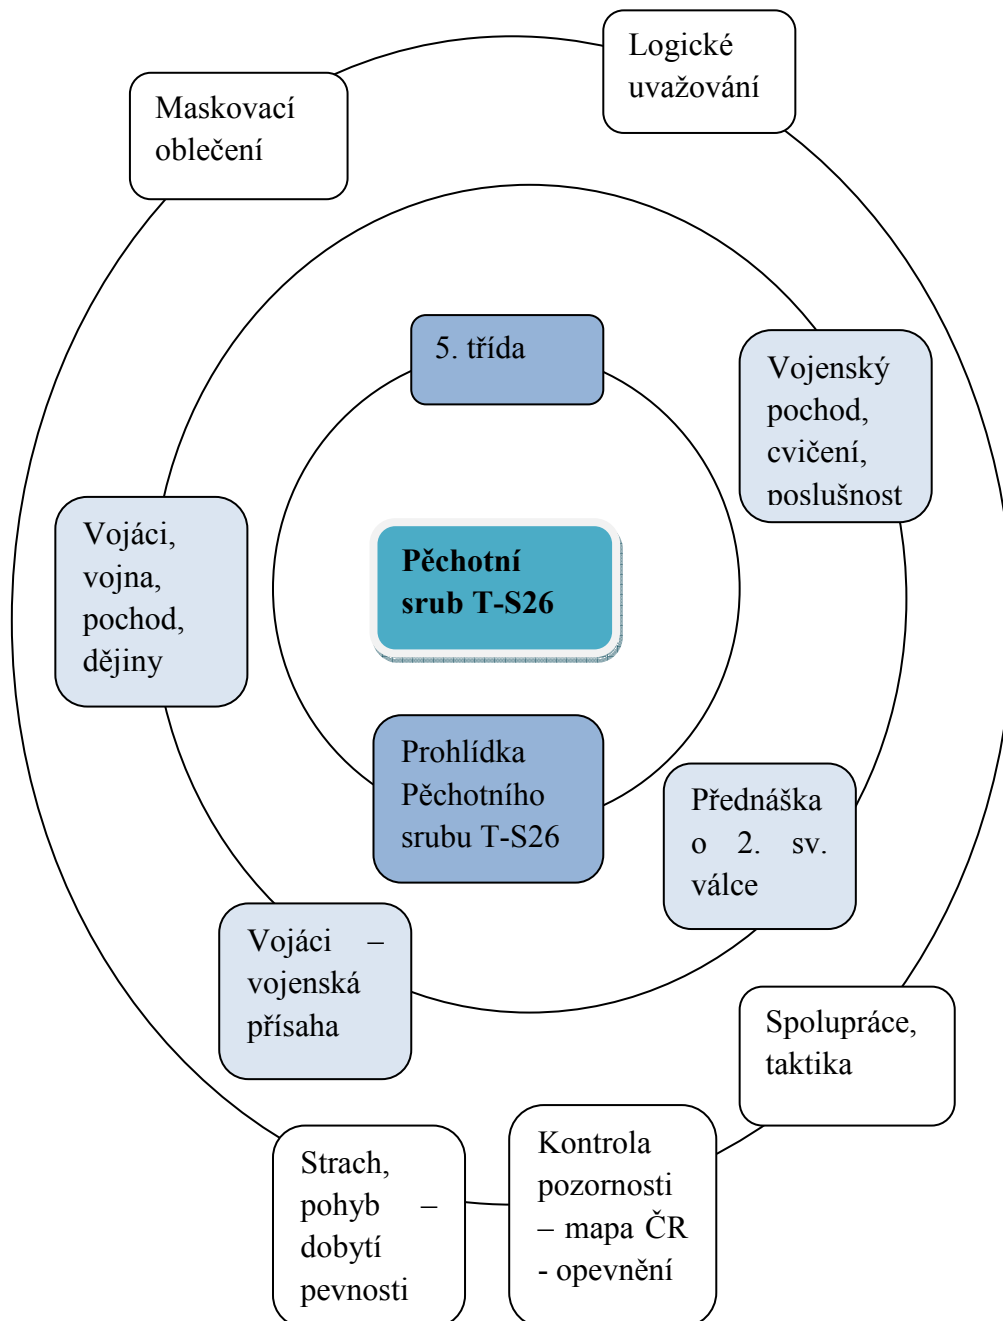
Maskovací oblečení

Logické uvažování

5. třída

Vojenský pochod, cvičení, poslušnost

Vojáci, vojna, pochod, dějiny

Pěchotní srub T-S26

Prohlídka Pěchotního srubu T-S26

Přednáška o 2. sv. válce

Vojáci – vojenská přísaha

Spolupráce, taktika

Strach, pohyb – dobytí pevnosti

Kontrola pozornosti – mapa ČR - opevnění